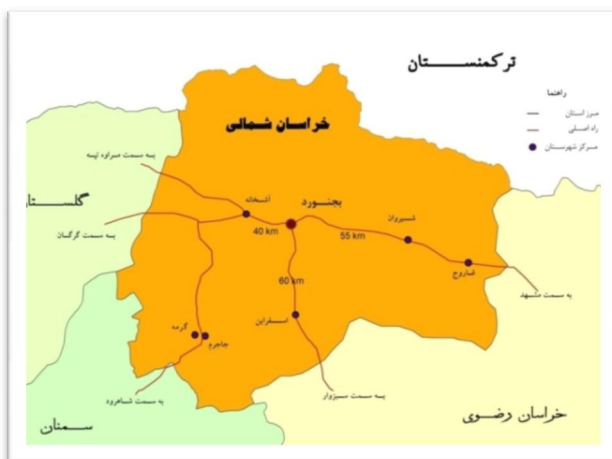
ترکمنستان

راهنما
مرز استان
راه اصلی
مرکز شهرستان

خراسان شمالی

به سمت مراوه تپه
گلستان
آشخانه
بجنورد
شیروان
به سمت گرگان
40 km
55 km
فاروج
60 km
به سمت مشهد
اسفراین
گرمه
جاجرم
به سمت سبزوار
به سمت شاهرود
خراسان رضوی
سمنان